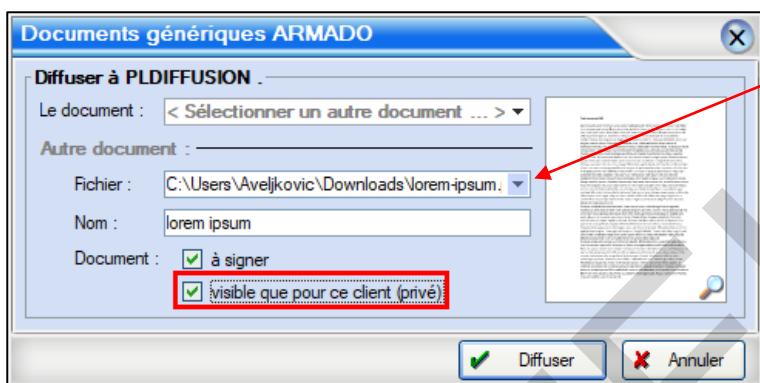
Documents génériques ARMADO

Diffuser à PLDIFFUSION .

Le document : < Sélectionner un autre document ... >

Autre document :

Fichier : C:\Users\Aveljkovic\Downloads\lorem-ipsum.

Nom : lorem ipsum

Document : à signer

visible que pour ce client (privé)

Diffuser

Annuler